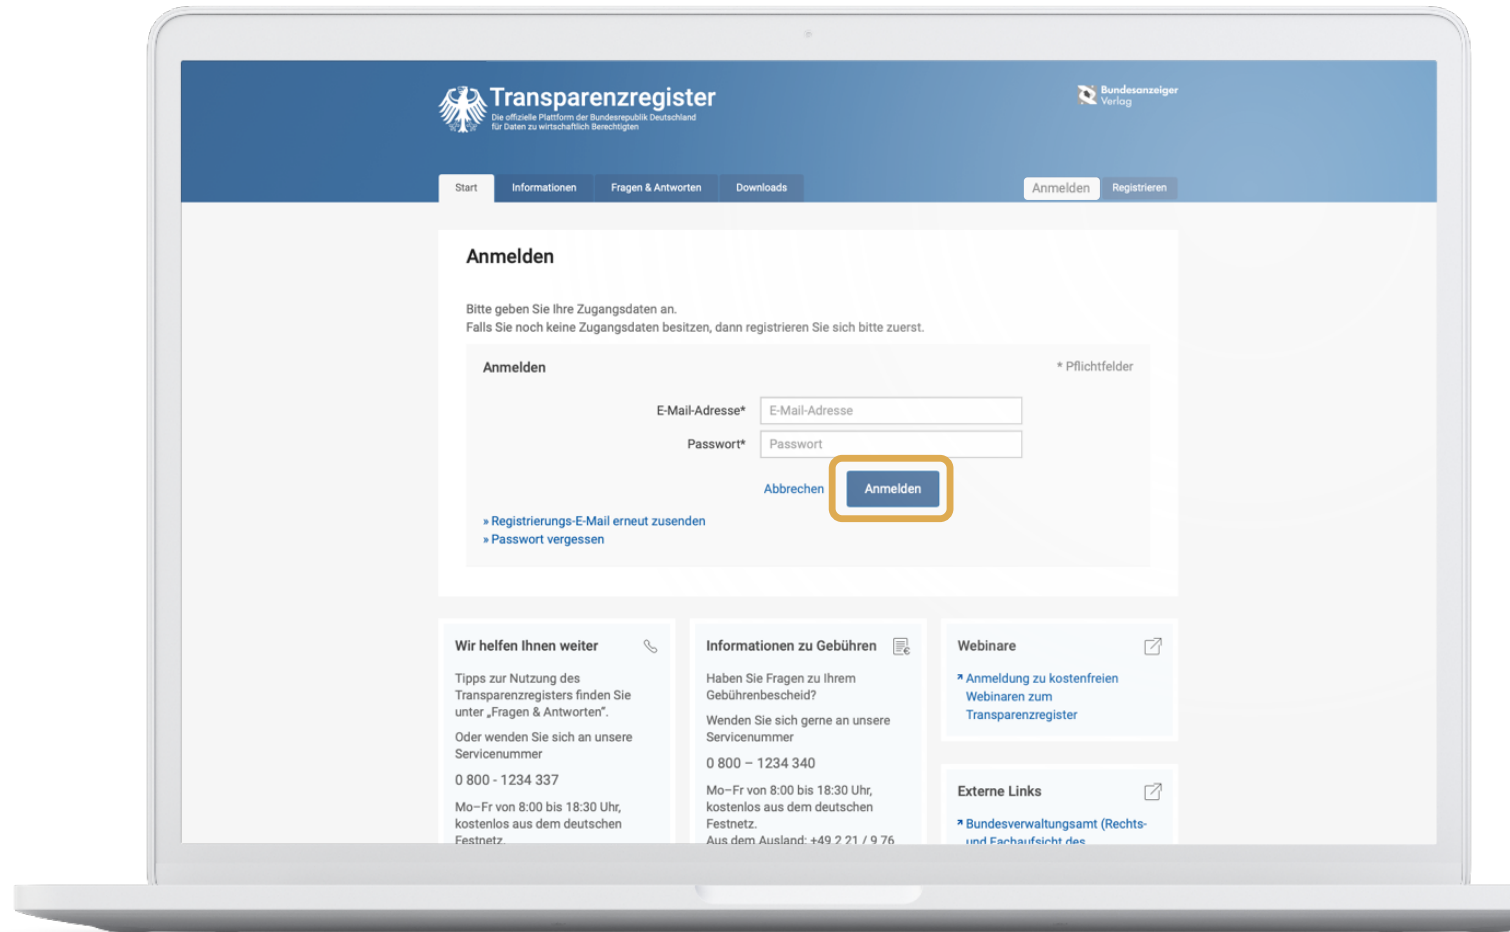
Transparenzregister
Die offizielle Plattform der Bundesrepublik Deutschland für Daten zu wirtschaftlich Berechtigten

Bundesanzeiger Verlag

Start | Informationen | Fragen & Antworten | Downloads

Anmelden | Registrieren

Anmelden

Bitte geben Sie Ihre Zugangsdaten an.
Falls Sie noch keine Zugangsdaten besitzen, dann registrieren Sie sich bitte zuerst.

Anmelden

* Pflichtfelder

E-Mail-Adresse* E-Mail-Adresse

Passwort* Passwort

Abbrechen Anmelden

» Registrierungs-E-Mail erneut zusenden
» Passwort vergessen

Wir helfen Ihnen weiter

Tipps zur Nutzung des Transparenzregisters finden Sie unter „Fragen & Antworten".

Oder wenden Sie sich an unsere Servicenummer

0 800 - 1234 337

Mo–Fr von 8:00 bis 18:30 Uhr, kostenlos aus dem deutschen Festnetz.

Informationen zu Gebühren

Haben Sie Fragen zu Ihrem Gebührenbescheid?

Wenden Sie sich gerne an unsere Servicenummer

0 800 – 1234 340

Mo–Fr von 8:00 bis 18:30 Uhr, kostenlos aus dem deutschen Festnetz.
Aus dem Ausland: +49 2 21 / 9 76

Webinare

Anmeldung zu kostenfreien Webinaren zum Transparenzregister

Externe Links

Bundesverwaltungsamt (Rechts- und Fachaufsicht des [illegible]